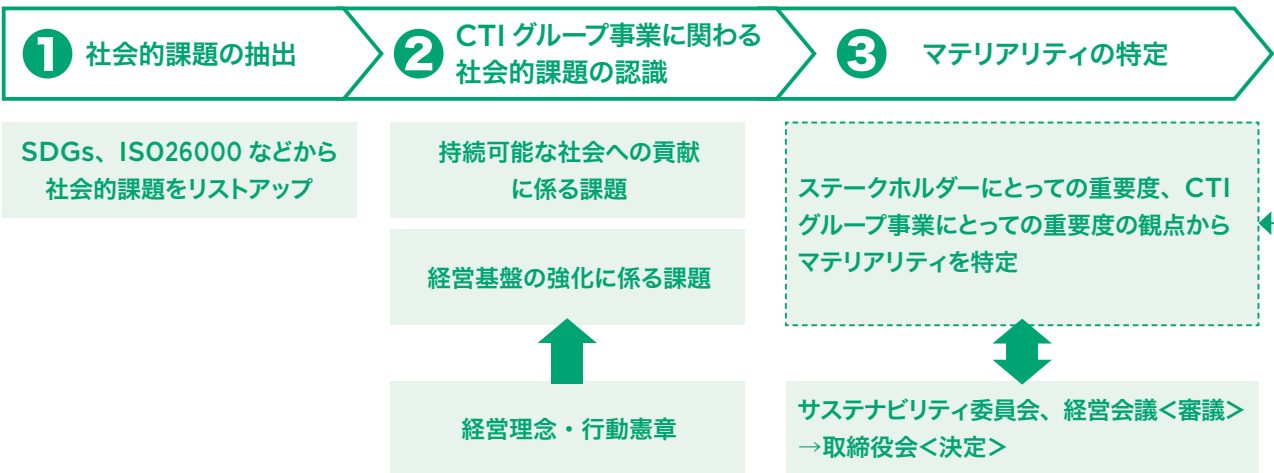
1 社会的課題の抽出

2 CTI グループ事業に関わる社会的課題の認識

3 マテリアリティの特定

SDGs、ISO26000 などから社会的課題をリストアップ

持続可能な社会への貢献に係る課題

経営基盤の強化に係る課題

経営理念・行動憲章

ステークホルダーにとっての重要度、CTI グループ事業にとっての重要度の観点からマテリアリティを特定

サステナビリティ委員会、経営会議＜審議＞
→取締役会＜決定＞